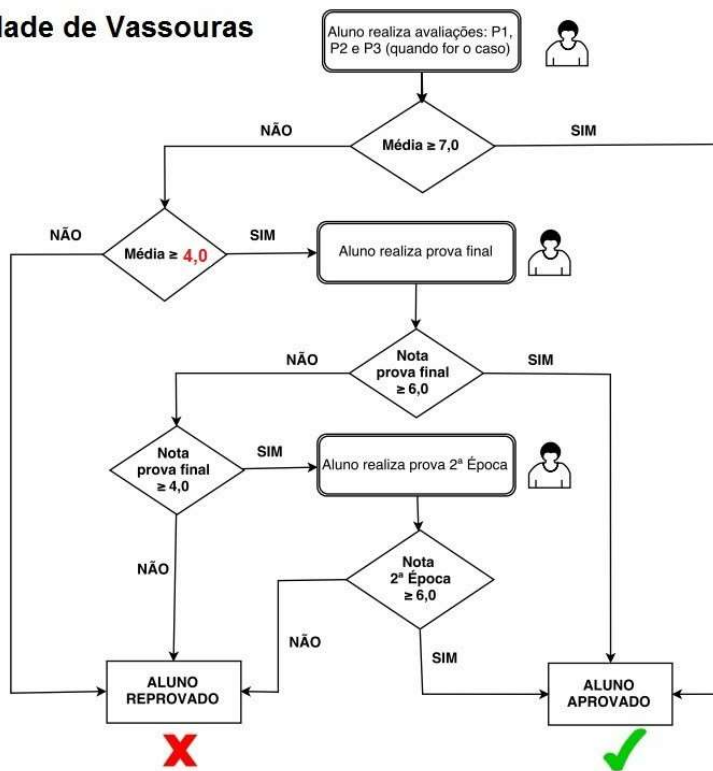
lade de Vassouras

Aluno realiza avaliações: P1, P2 e P3 (quando for o caso)

NÃO

Média ≥ 7,0

SIM

NÃO

Média ≥ 4,0

SIM

Aluno realiza prova final

NÃO

Nota prova final ≥ 6,0

SIM

Nota prova final ≥ 4,0

SIM

Aluno realiza prova 2ª Época

NÃO

Nota 2ª Época ≥ 6,0

NÃO

SIM

ALUNO REPROVADO

ALUNO APROVADO